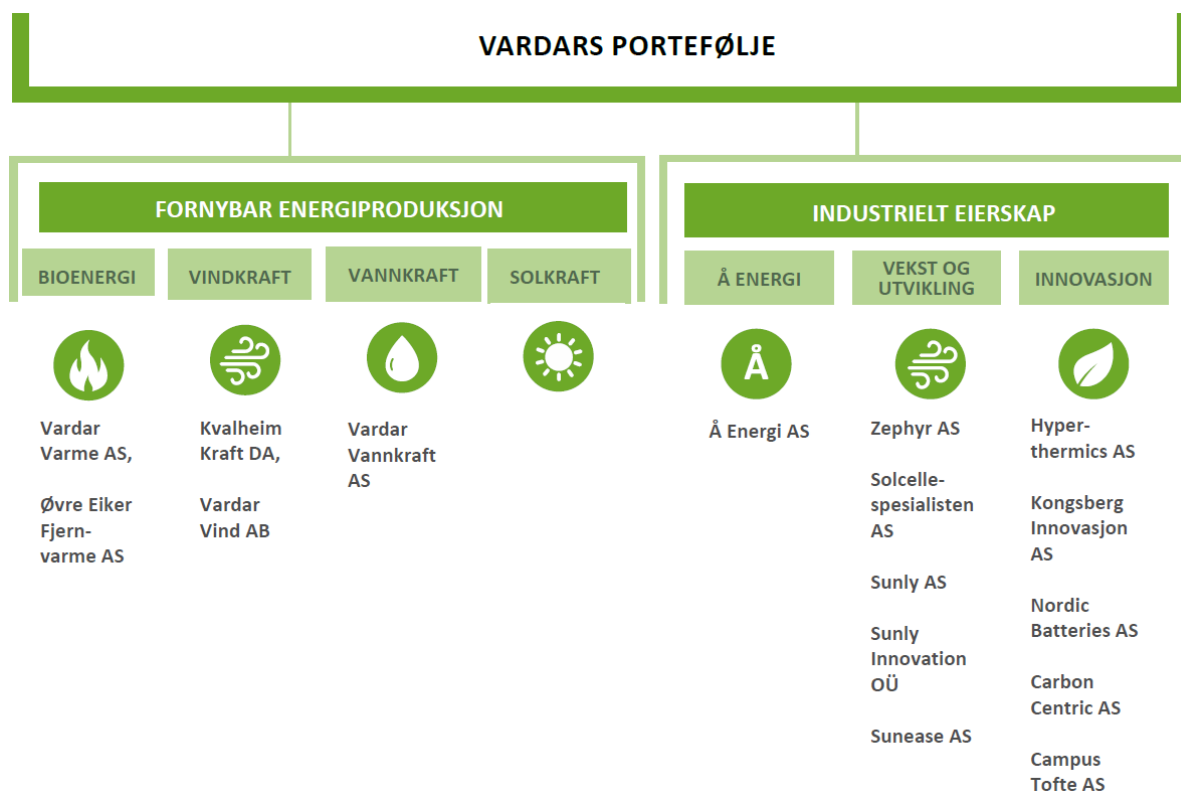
VARDARS PORTEFØLJE

FORNYBAR ENERGIPRODUKSJON

BIOENERGI

VINDKRAFT

VANNKRAFT

SOLKRAFT

Vardar Varme AS,

Øvre Eiker Fjernvarme AS

Kvalheim Kraft DA,

Vardar Vind AB

Vardar Vannkraft AS

INDUSTRIELT EIERSKAP

Å ENERGI

VEKST OG UTVIKLING

INNOVASJON

Å

Å Energi AS

Zephyr AS

Solcellespesialisten AS

Sunly AS

Sunly Innovation OÜ

Sunease AS

Hyperthermics AS

Kongsberg Innovasjon AS

Nordic Batteries AS

Carbon Centric AS

Campus Tofte AS